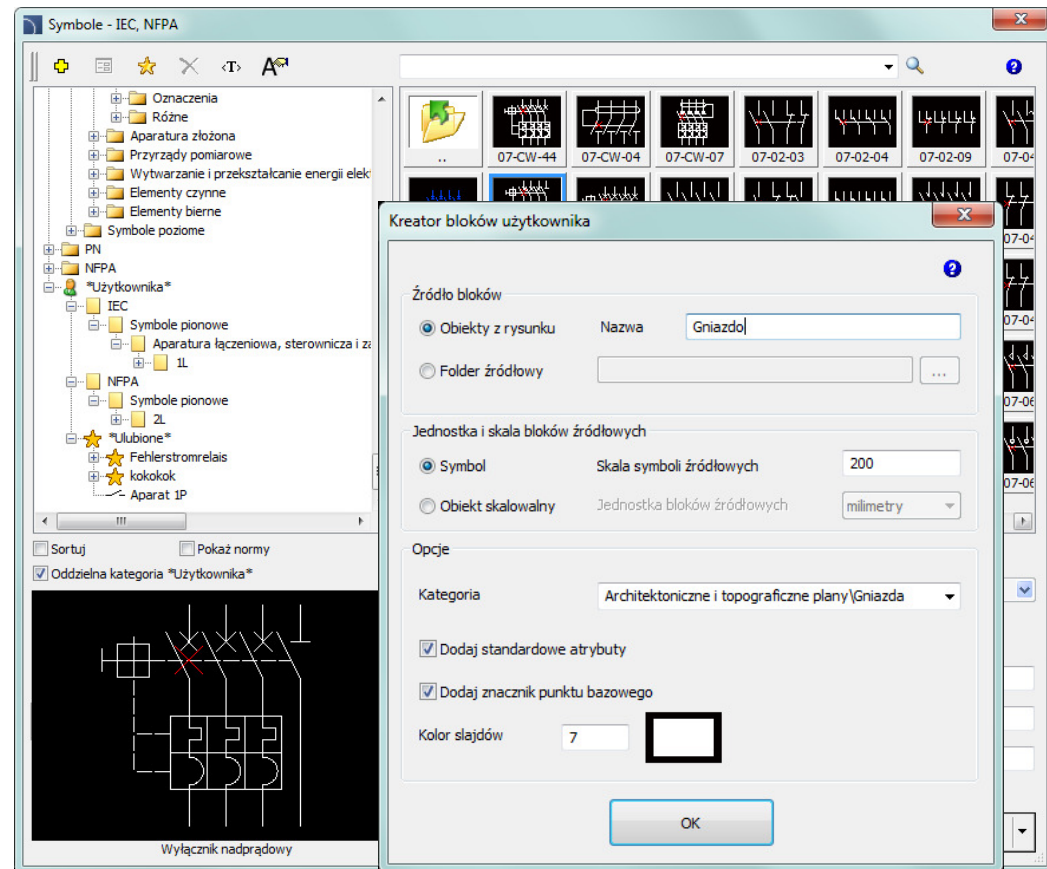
Symbole - IEC, NFPA

Oznaczenia
Różne
Aparatura złożona
Przyrządy pomiarowe
Wytwarzanie i przekształcanie energii elekt
Elementy czynne
Elementy bierne
Symbole poziome
PN
NFPA
*Użytkownika*
IEC
Symbole pionowe
Aparatura łączeniowa, sterownicza i za
1L
NFPA
Symbole pionowe
2L
*Ulubione*
Fehlerstromrelais
kokokok
Aparat 1P

Sortuj
Pokaż normy
Oddzielna kategoria *Użytkownika*

Wyłącznik nadprądowy

..
07-CW-44
07-CW-04
07-CW-07
07-02-03
07-02-04
07-02-09
07-0

Kreator bloków użytkownika

Źródło bloków
Obiekty z rysunku
Nazwa
Gniazdo
Folder źródłowy
...

Jednostka i skala bloków źródłowych
Symbol
Skala symboli źródłowych
200
Obiekt skalowalny
Jednostka bloków źródłowych
milimetry

Opcje
Kategoria
Architektoniczne i topograficzne plany\Gniazda
Dodaj standardowe atrybuty
Dodaj znacznik punktu bazowego
Kolor slajdów
7

OK